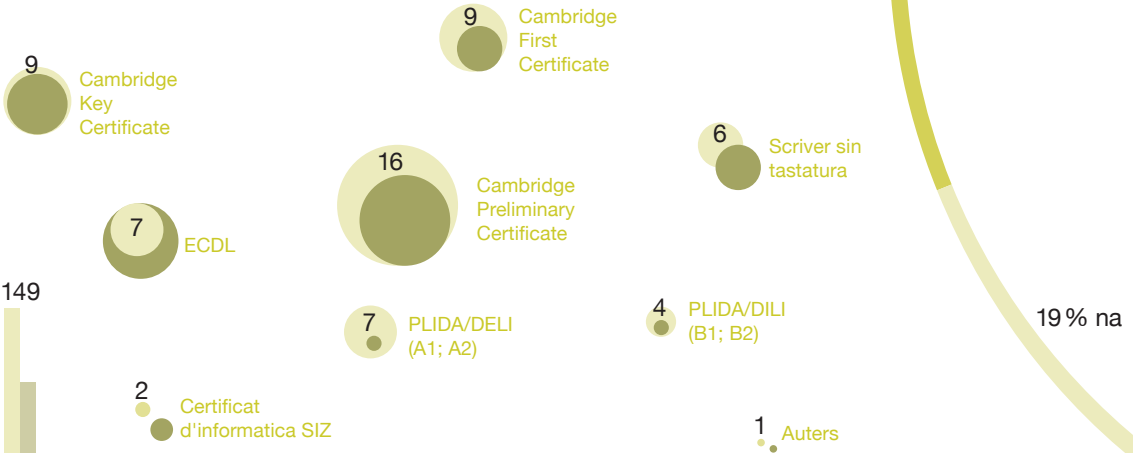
9 Cambridge First Certificate

9 Cambridge Key Certificate

6 Scriver sin tastatura

16 Cambridge Preliminary Certificate

7 ECDL

149

7 PLIDA/DELI (A1; A2)

4 PLIDA/DILI (B1; B2)

19 % na

2 Certificat d'informatica SIZ

1 Auters